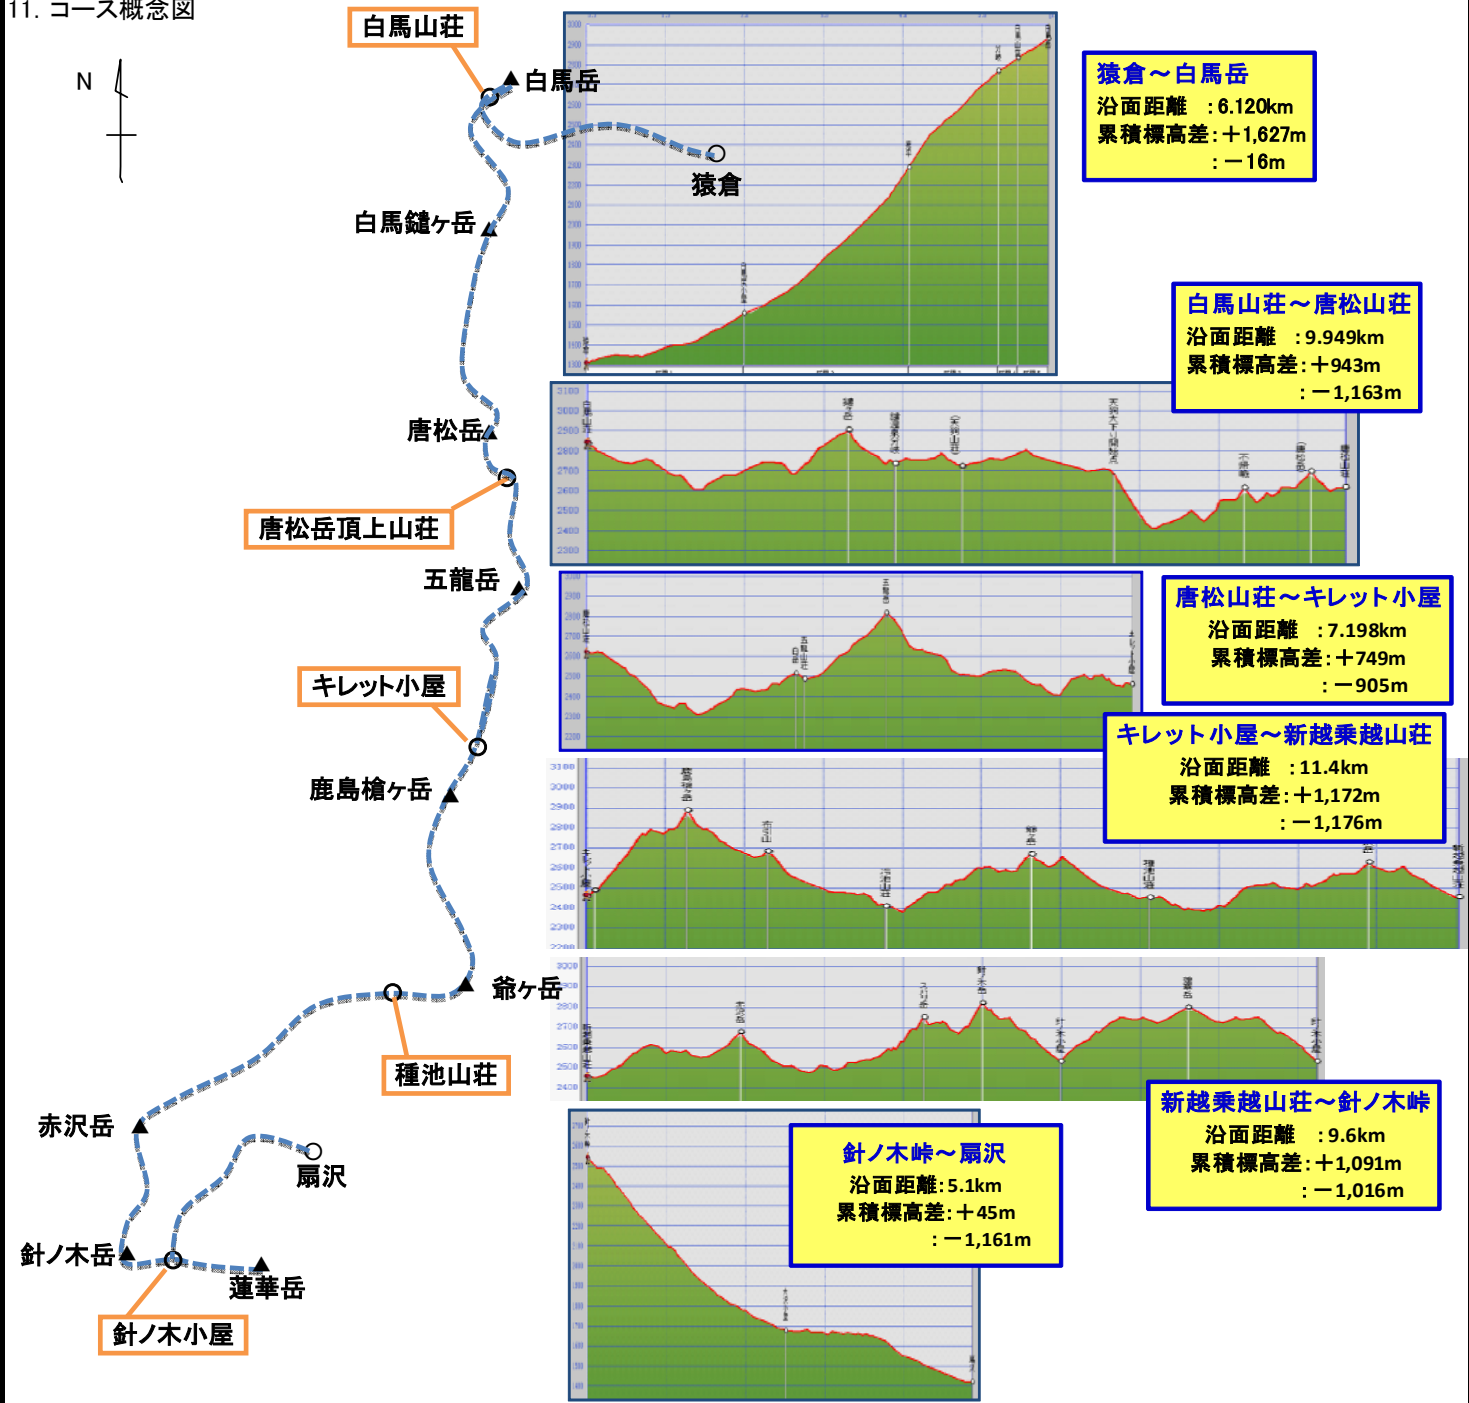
11. コース概念図

N

白馬山荘

白馬岳

猿倉

白馬鑓ヶ岳

唐松岳

唐松岳頂上山荘

五龍岳

キレット小屋

鹿島槍ヶ岳

爺ヶ岳

種池山荘

赤沢岳

扇沢

針ノ木岳

蓮華岳

針ノ木小屋

猿倉～白馬岳
沿面距離　：6.120km
累積標高差：＋1,627m
：－16m

白馬山荘～唐松山荘
沿面距離　：9.949km
累積標高差：＋943m
：－1,163m

唐松山荘～キレット小屋
沿面距離　：7.198km
累積標高差：＋749m
：－905m

キレット小屋～新越乗越山荘
沿面距離　：11.4km
累積標高差：＋1,172m
：－1,176m

新越乗越山荘～針ノ木峠
沿面距離　：9.6km
累積標高差：＋1,091m
：－1,016m

針ノ木峠～扇沢
沿面距離：5.1km
累積標高差：＋45m
：－1,161m